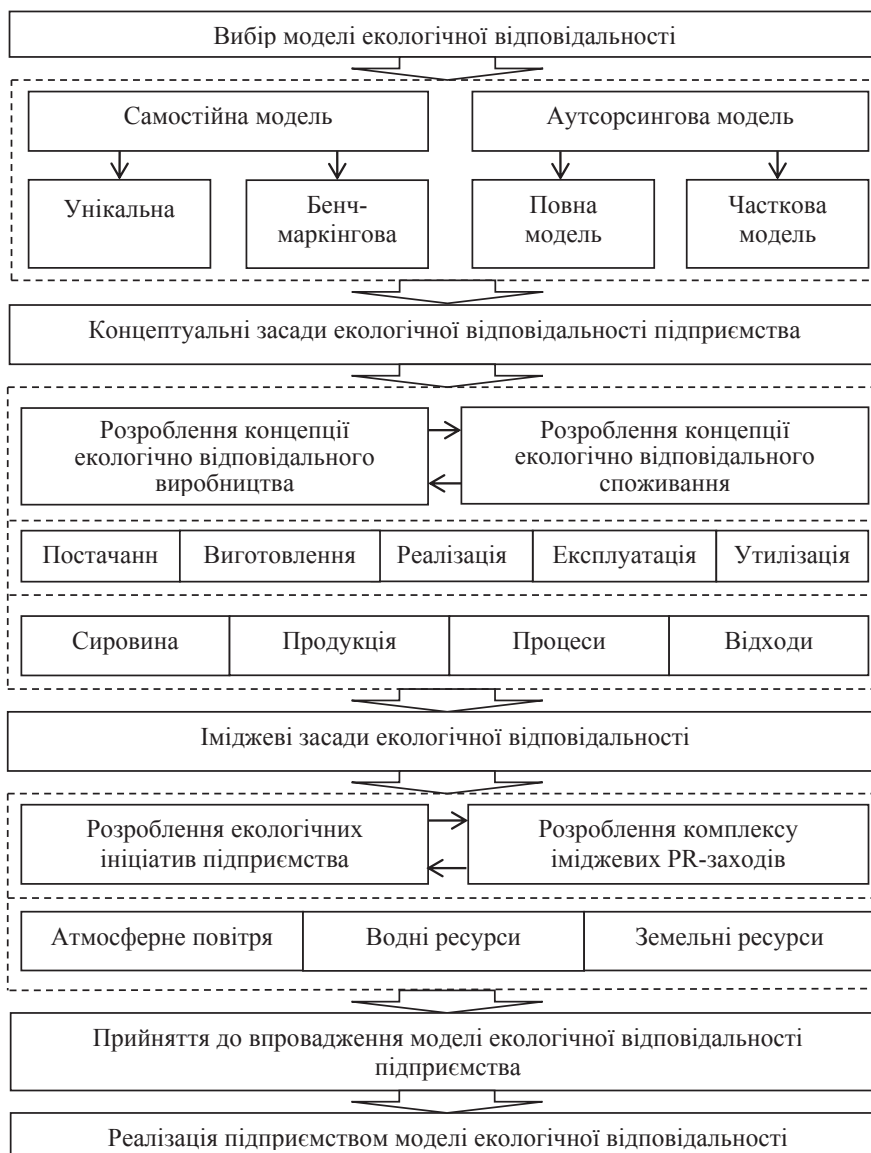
Вибір моделі екологічної відповідальності

Самостійна модель

Аутсорсингова модель

Унікальна

Бенчмаркінгова

Повна модель

Часткова модель

Концептуальні засади екологічної відповідальності підприємства

Розроблення концепції екологічно відповідального виробництва

Розроблення концепції екологічно відповідального споживання

| Постачанн | Виготовлення | Реалізація | Експлуатація | Утилізація |
|---|---|---|---|---|

| Сировина | Продукція | Процеси | Відходи |
|---|---|---|---|

Іміджеві засади екологічної відповідальності

Розроблення екологічних ініціатив підприємства

Розроблення комплексу іміджевих PR-заходів

| Атмосферне повітря | Водні ресурси | Земельні ресурси |
|---|---|---|

Прийняття до впровадження моделі екологічної відповідальності підприємства

Реалізація підприємством моделі екологічної відповідальності